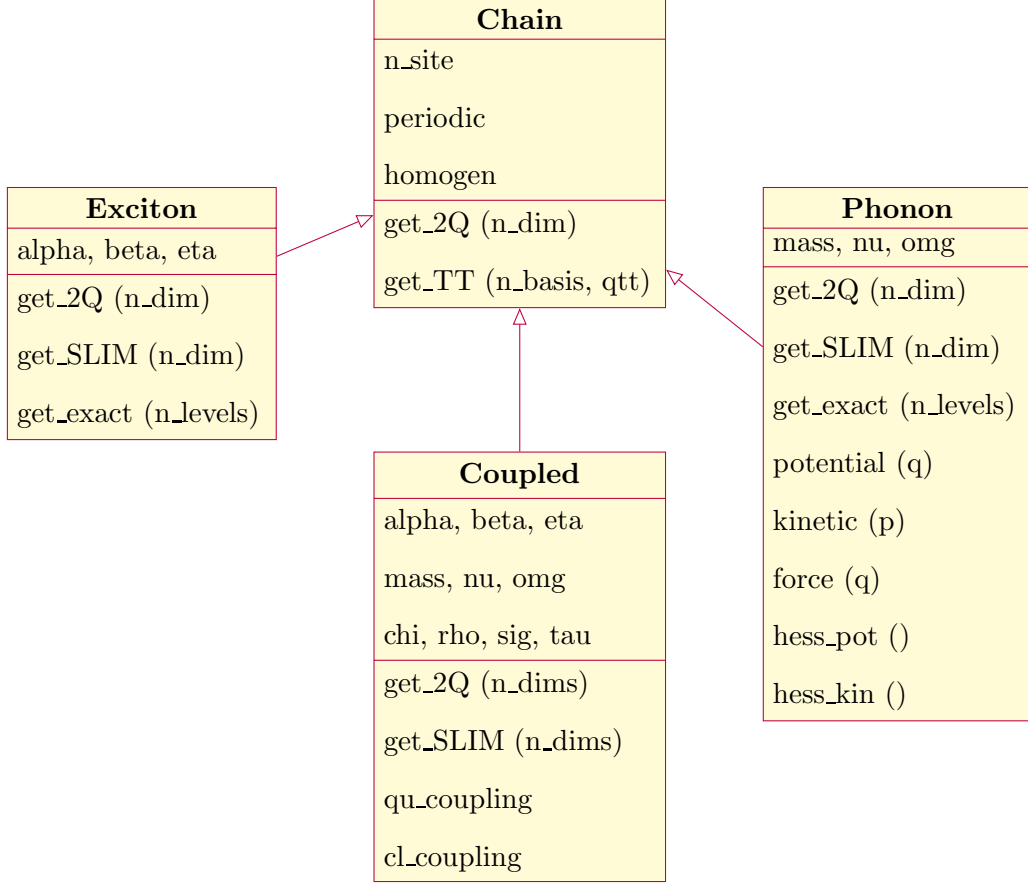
Chain
n_site
periodic
homogen
get_2Q (n_dim)
get_TT (n_basis, qtt)

Exciton
alpha, beta, eta
get_2Q (n_dim)
get_SLIM (n_dim)
get_exact (n_levels)

Phonon
mass, nu, omg
get_2Q (n_dim)
get_SLIM (n_dim)
get_exact (n_levels)
potential (q)
kinetic (p)
force (q)
hess_pot ()
hess_kin ()

Coupled
alpha, beta, eta
mass, nu, omg
chi, rho, sig, tau
get_2Q (n_dims)
get_SLIM (n_dims)
qu_coupling
cl_coupling